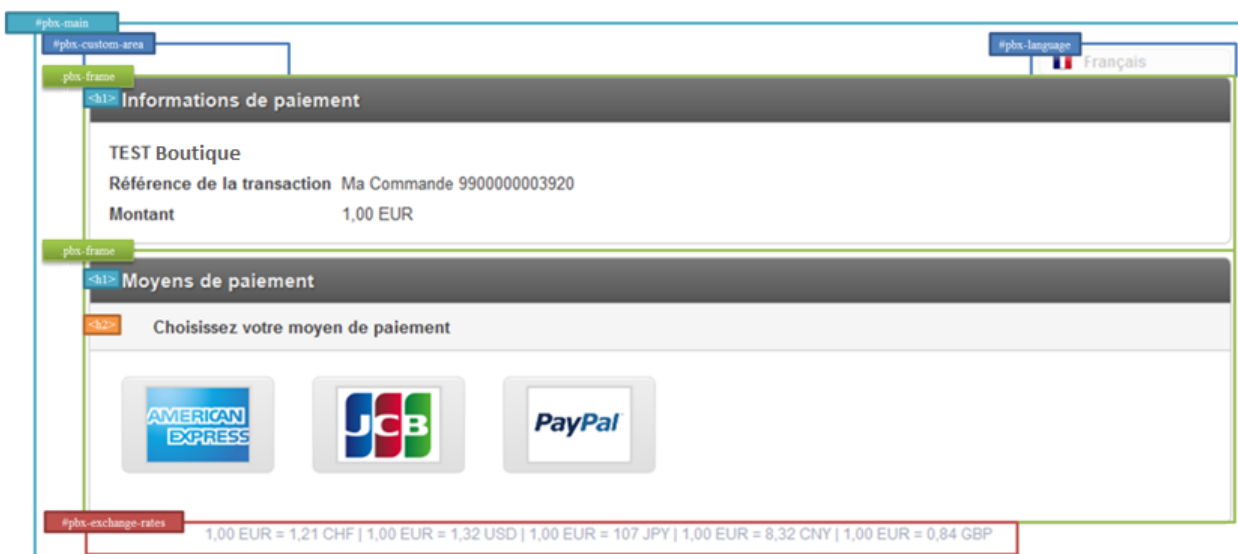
#pbx-main

#pbx-custom-area

#pbx-language

Français

pbx-frame

<h1> Informations de paiement

TEST Boutique

Référence de la transaction Ma Commande 9900000003920

Montant 1,00 EUR

pbx-frame

<h1> Moyens de paiement

<h2> Choisissez votre moyen de paiement

AMERICAN EXPRESS

JCB

PayPal

#pbx-exchange-rates

1,00 EUR = 1,21 CHF | 1,00 EUR = 1,32 USD | 1,00 EUR = 107 JPY | 1,00 EUR = 8,32 CNY | 1,00 EUR = 0,84 GBP